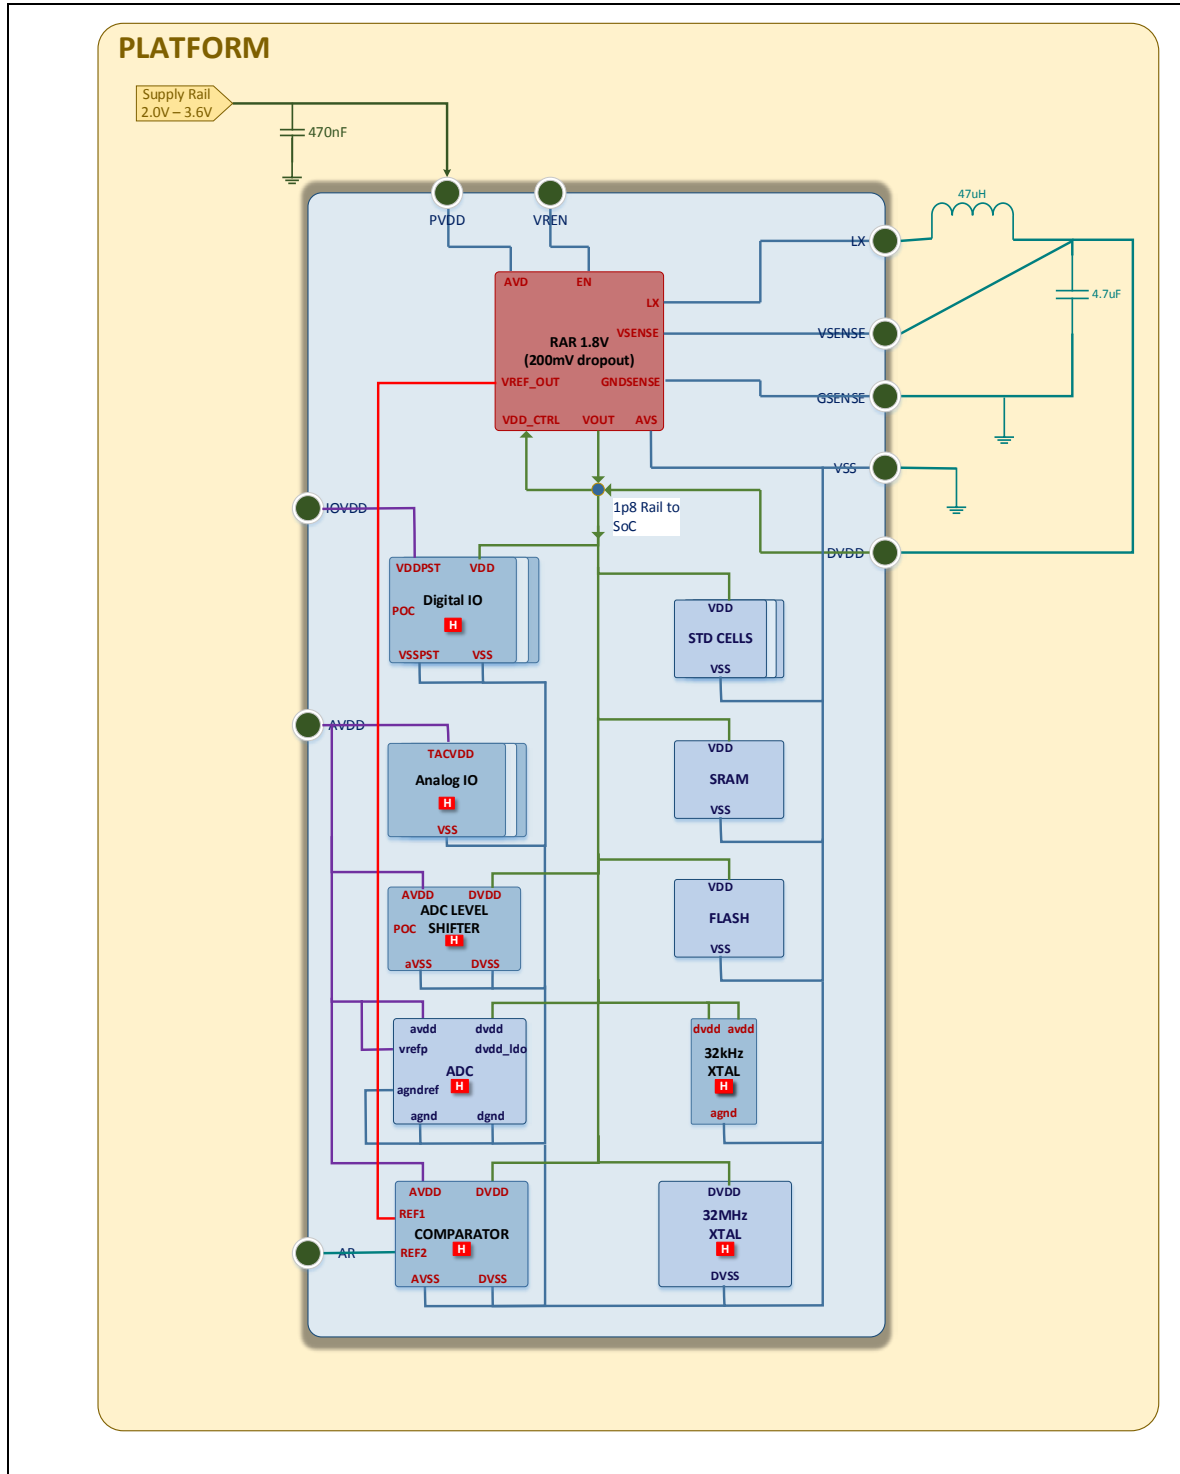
PLATFORM

Supply Rail
2.0V – 3.6V

470nF

PVDD
VREN

47uH
LX
4.7uF
VSENSE
GSENSE
VSS
DVDD

AVD
EN
LX
VSENSE
RAR 1.8V
(200mV dropout)
VREF_OUT
GNDSENSE
VDD_CTRL
VOUT
AVS

1p8 Rail to SoC

IOVDD

VDDPST
VDD
POC
Digital IO
H
VSSPST
VSS

VDD
STD CELLS
VSS

AVDD

TACVDD
Analog IO
H
VSS

VDD
SRAM
VSS

AVDD
DVDD
ADC LEVEL
POC
SHIFTER
H
aVSS
DVSS

VDD
FLASH
VSS

avdd
dvdd
vrefp
dvdd_ldo
ADC
agndref
H
agnd
dgnd

dvdd
avdd
32kHz
XTAL
H
agnd

AVDD
DVDD
REF1
COMPARATOR
AR
REF2
H
AVSS
DVSS

DVDD
32MHz
XTAL
H
DVSS